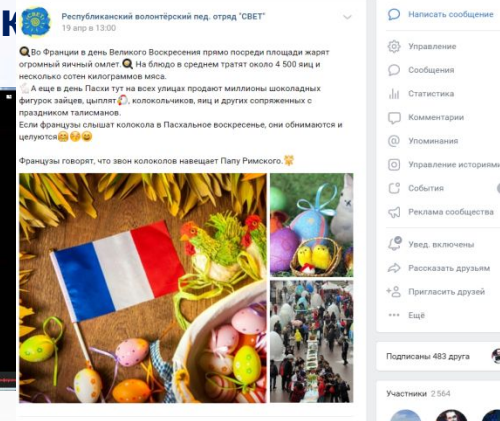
Республиканский волонтёрский пед. отряд "СВЕТ"
19 апр в 13:00

Во Франции в день Великого Воскресения прямо посреди площади жарят огромный яичный омлет. На блюдо в среднем тратят около 4 500 яиц и несколько сотен килограммов мяса.
А еще в день Пасхи тут на всех улицах продают миллионы шоколадных фигурок зайцев, цыплят, колокольчиков, яиц и других сопряженных с праздником талисманов.
Если французы слышат колокола в Пасхальное воскресенье, они обнимаются и целуются

Французы говорят, что звон колоколов навещает Папу Римского.

Написать сообщение
Управление
Сообщения
Статистика
Комментарии
Упоминания
Управление историями
События
Реклама сообщества
Увед. включены
Рассказать друзьям
Пригласить друзей
Ещё

Подписаны 483 друга

Участники 2 564